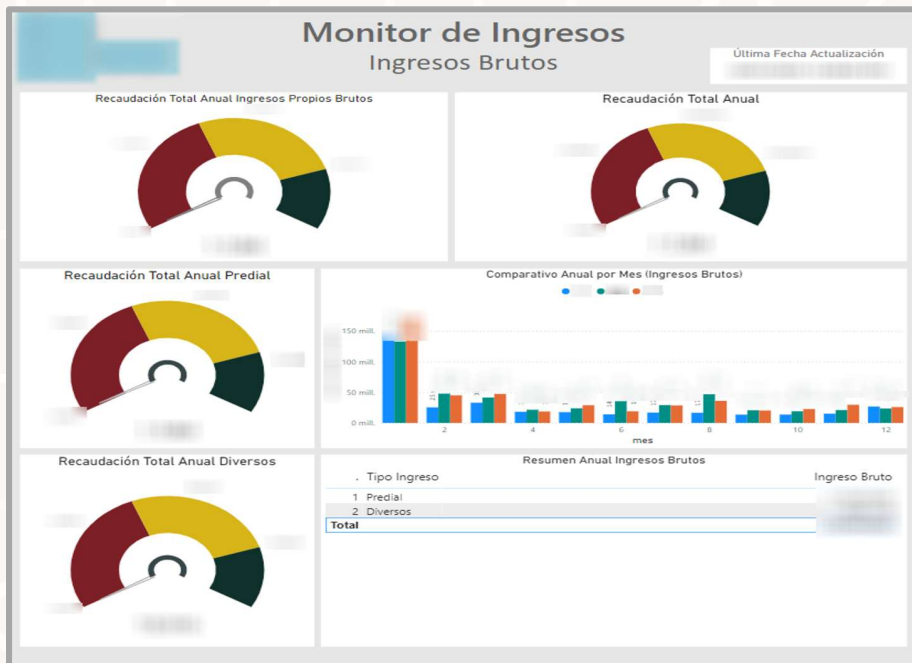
Monitor de Ingresos
Ingresos Brutos

Última Fecha Actualización
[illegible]

Recaudación Total Anual Ingresos Propios Brutos

Recaudación Total Anual

Recaudación Total Anual Predial

Comparativo Anual por Mes (Ingresos Brutos)

150 mill.
100 mill.
50 mill.
0 mill.
2
4
6
8
10
12
mes

Recaudación Total Anual Diversos

Resumen Anual Ingresos Brutos

| . Tipo Ingreso | Ingreso Bruto |
|---|---|
| 1 Predial | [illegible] |
| 2 Diversos | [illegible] |
| Total | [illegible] |